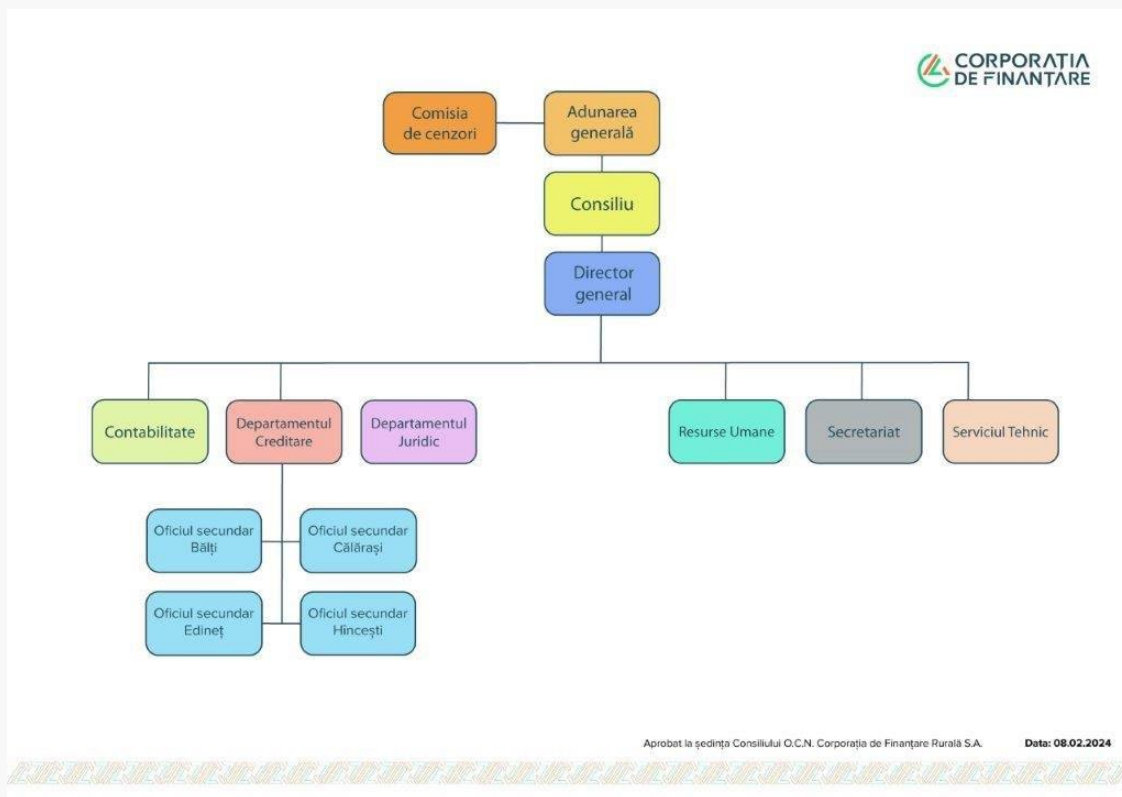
CORPORAȚIA DE FINANȚARE

Comisia de cenzori

Adunarea generală

Consiliu

Director general

Contabilitate

Departamentul Creditare

Departamentul Juridic

Resurse Umane

Secretariat

Serviciul Tehnic

Oficiul secundar Bălți

Oficiul secundar Călărași

Oficiul secundar Edineț

Oficiul secundar Hîncești

Aprobat la ședința Consiliului O.C.N. Corporația de Finanțare Rurală S.A.

Data: 08.02.2024